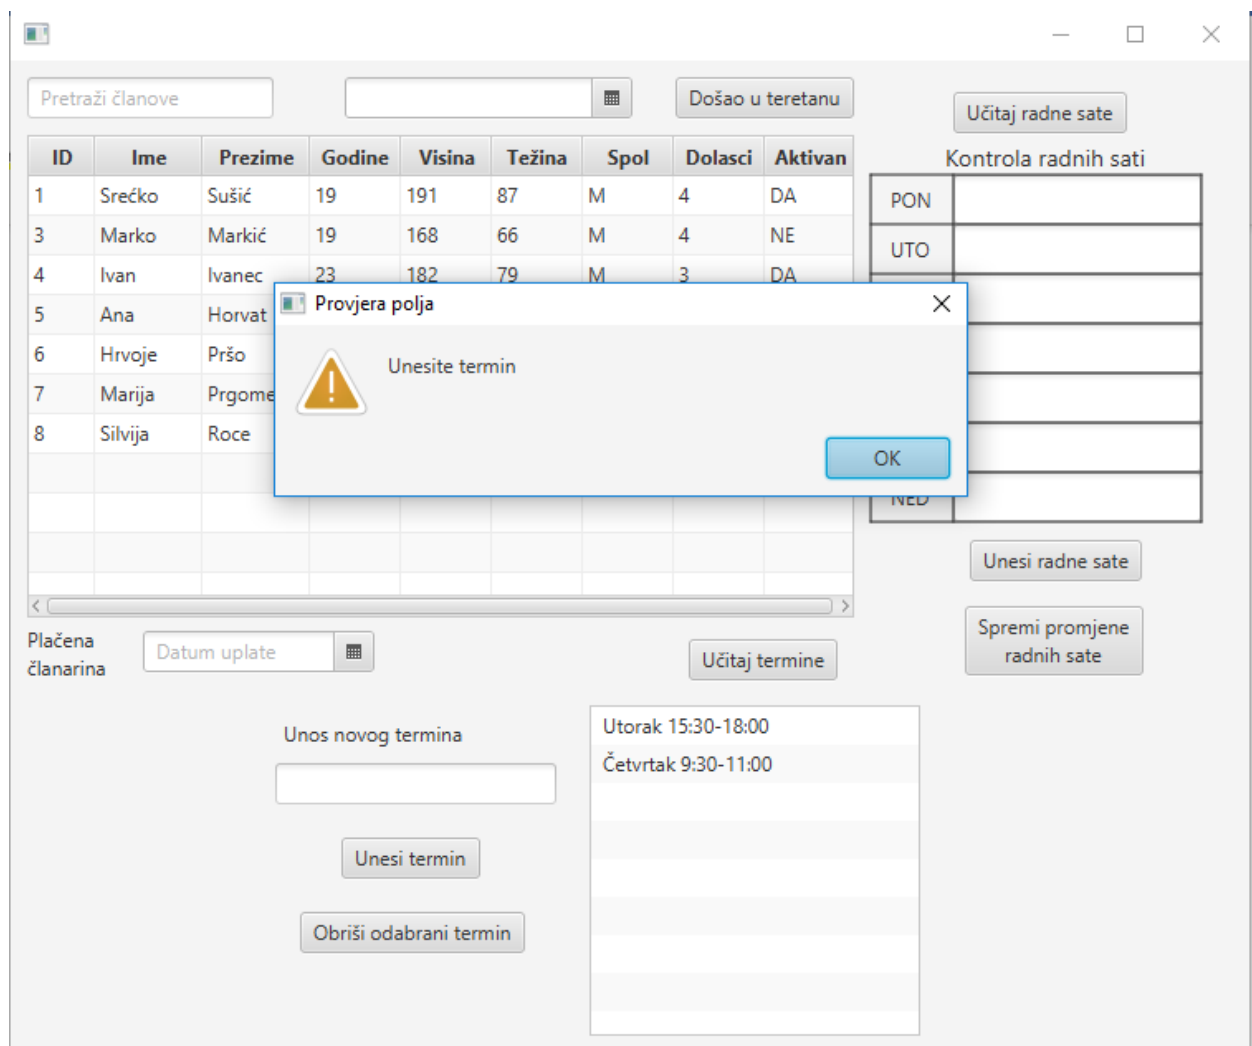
Pretraži članove

Došao u teretanu

Učitaj radne sate

| ID | Ime | Prezime | Godine | Visina | Težina | Spol | Dolasci | Aktivan |
|---|---|---|---|---|---|---|---|---|
| 1 | Srećko | Sušić | 19 | 191 | 87 | M | 4 | DA |
| 3 | Marko | Markić | 19 | 168 | 66 | M | 4 | NE |
| 4 | Ivan | Ivanec | 23 | 182 | 79 | M | 3 | DA |
| 5 | Ana | Horvat | | | | | | |
| 6 | Hrvoje | Pršo | | | | | | |
| 7 | Marija | Prgome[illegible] | | | | | | |
| 8 | Silvija | Roce | | | | | | |

Kontrola radnih sati

PON
UTO
NED

Provjera polja

Unesite termin

OK

Unesi radne sate

Spremi promjene radnih sate

Plaćena članarina

Datum uplate

Učitaj termine

Unos novog termina

Utorak 15:30-18:00
Četvrtak 9:30-11:00

Unesi termin

Obriši odabrani termin